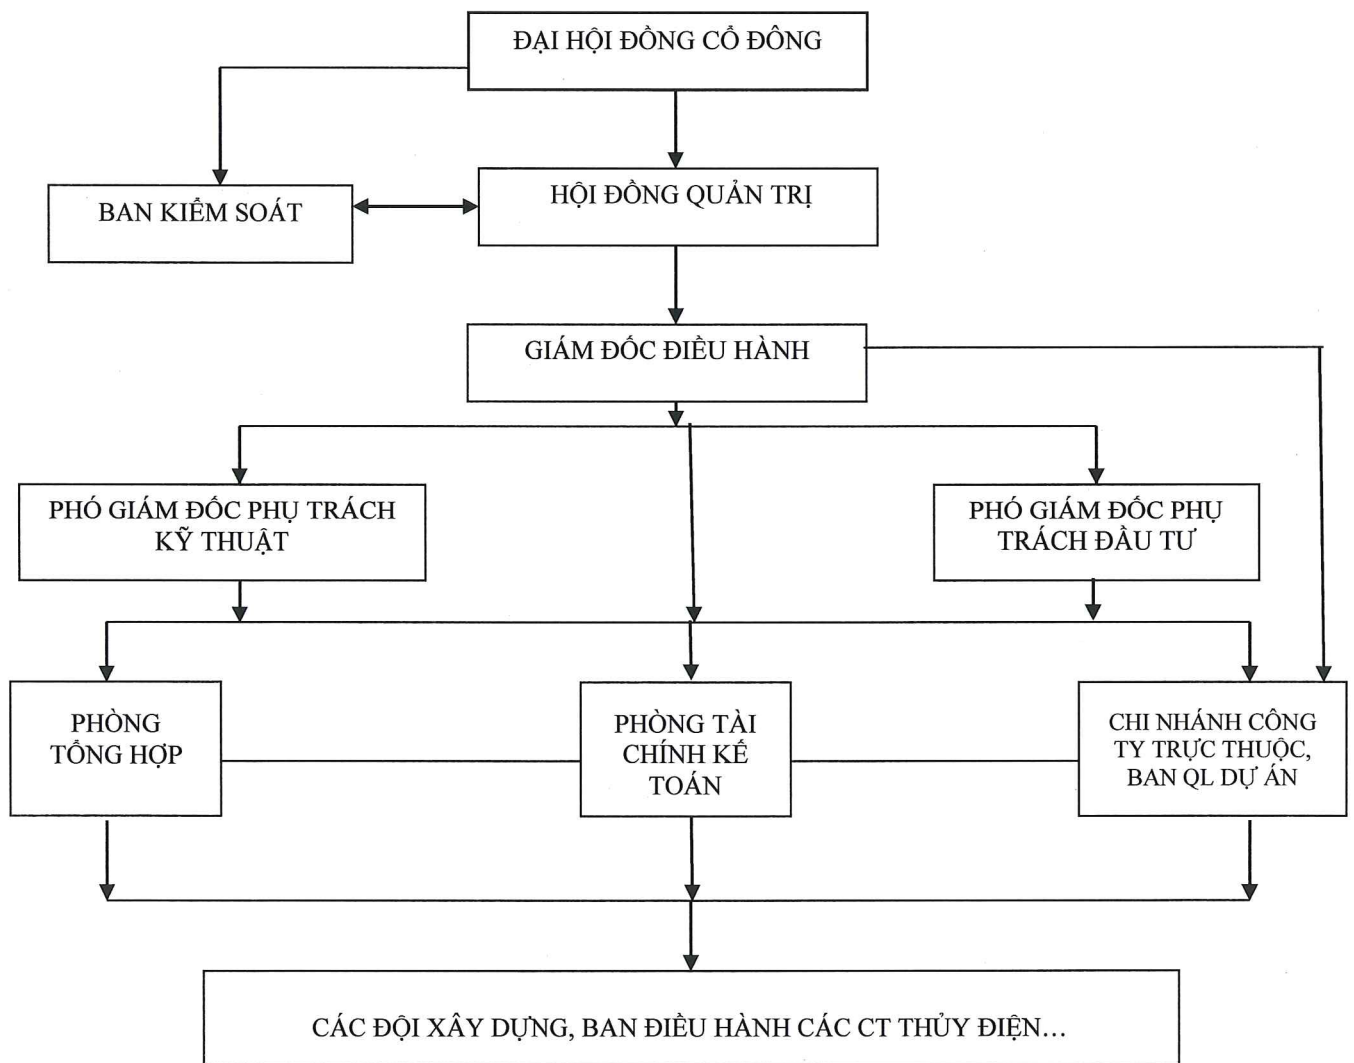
ĐẠI HỘI ĐỒNG CỔ ĐÔNG

BAN KIỂM SOÁT

HỘI ĐỒNG QUẢN TRỊ

GIÁM ĐỐC ĐIỀU HÀNH

PHÓ GIÁM ĐỐC PHỤ TRÁCH KỸ THUẬT

PHÓ GIÁM ĐỐC PHỤ TRÁCH ĐẦU TƯ

PHÒNG TỔNG HỢP

PHÒNG TÀI CHÍNH KẾ TOÁN

CHI NHÁNH CÔNG TY TRỰC THUỘC, BAN QL DỰ ÁN

CÁC ĐỘI XÂY DỰNG, BAN ĐIỀU HÀNH CÁC CT THỦY ĐIỆN…